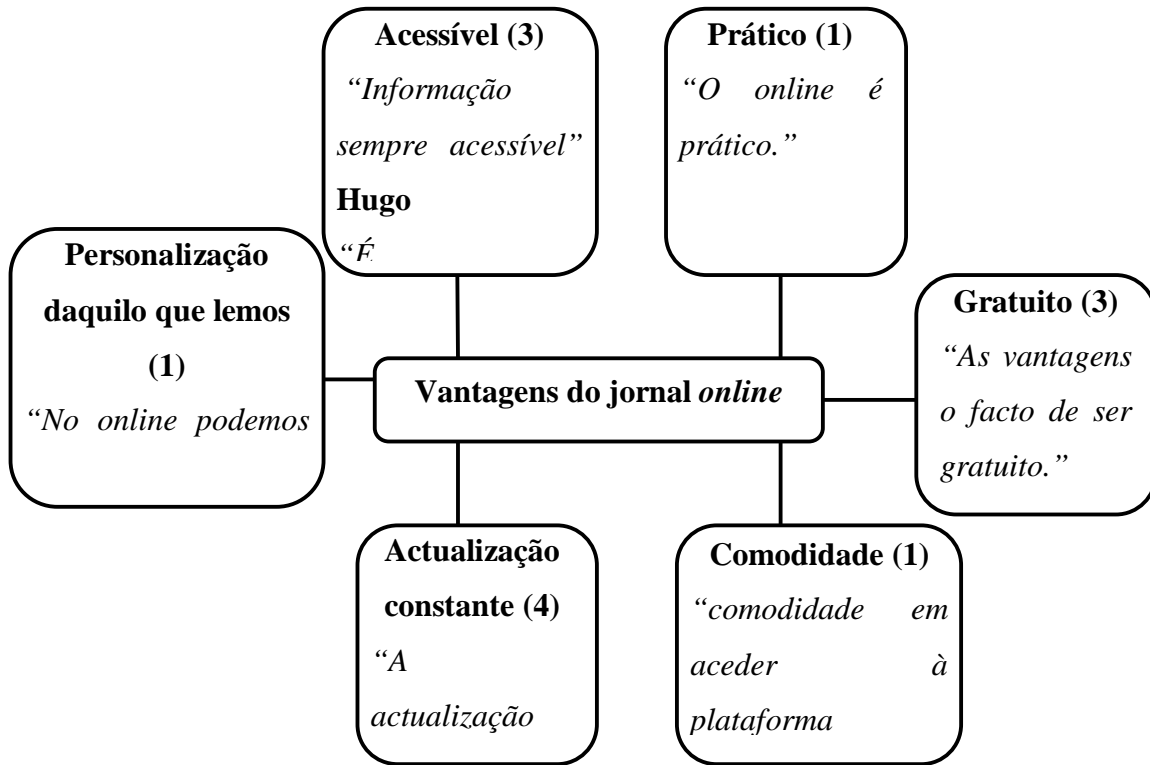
Acessível (3)
"Informação sempre acessível"
Hugo
"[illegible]

Prático (1)
"O online é prático."

Personalização daquilo que lemos (1)
"No online podemos

Vantagens do jornal *online*

Gratuito (3)
"As vantagens o facto de ser gratuito."

Actualização constante (4)
"A actualização

Comodidade (1)
"comodidade em aceder à plataforma